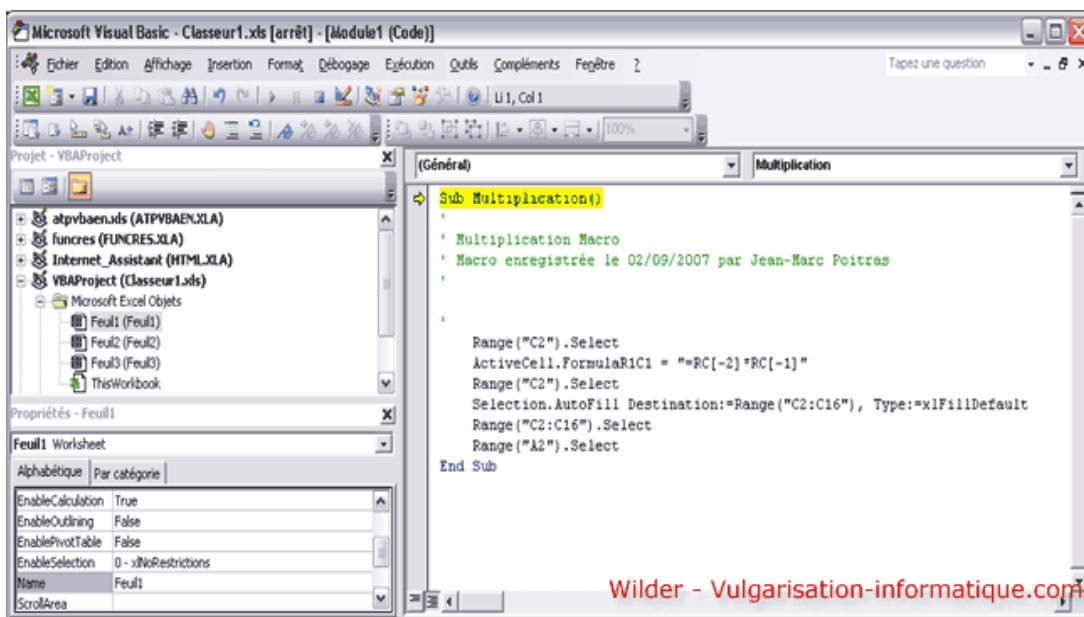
Microsoft Visual Basic - Classeur1.xls [arrêt] - [Module1 (Code)]

Fichier Edition Affichage Insertion Format Débogage Exécution Outils Compléments Fenêtre ?

Tapez une question

Li 1, Col 1

100%

Projet - VBAProject

atpvbaen.xls (ATPVBAEN.XLA)
funcres (FUNCRES.XLA)
Internet_Assistant (HTML.XLA)
VBAProject (Classeur1.xls)
Microsoft Excel Objets
Feuil1 (Feuil1)
Feuil2 (Feuil2)
Feuil3 (Feuil3)
ThisWorkbook

Propriétés - Feuil1

Feuil1 Worksheet

Alphabétique | Par catégorie

| EnableCalculation | True |
|---|---|
| EnableOutlining | False |
| EnablePivotTable | False |
| EnableSelection | 0 - xlNoRestrictions |
| Name | Feuil1 |
| ScrollArea | |

(Général)

Multiplication

Sub Multiplication()
'
' Multiplication Macro
' Macro enregistrée le 02/09/2007 par Jean-Marc Poitras
'

'
    Range("C2").Select
    ActiveCell.FormulaR1C1 = "=RC[-2]*RC[-1]"
    Range("C2").Select
    Selection.AutoFill Destination:=Range("C2:C16"), Type:=xlFillDefault
    Range("C2:C16").Select
    Range("A2").Select
End Sub

Wilder - Vulgarisation-informatique.com